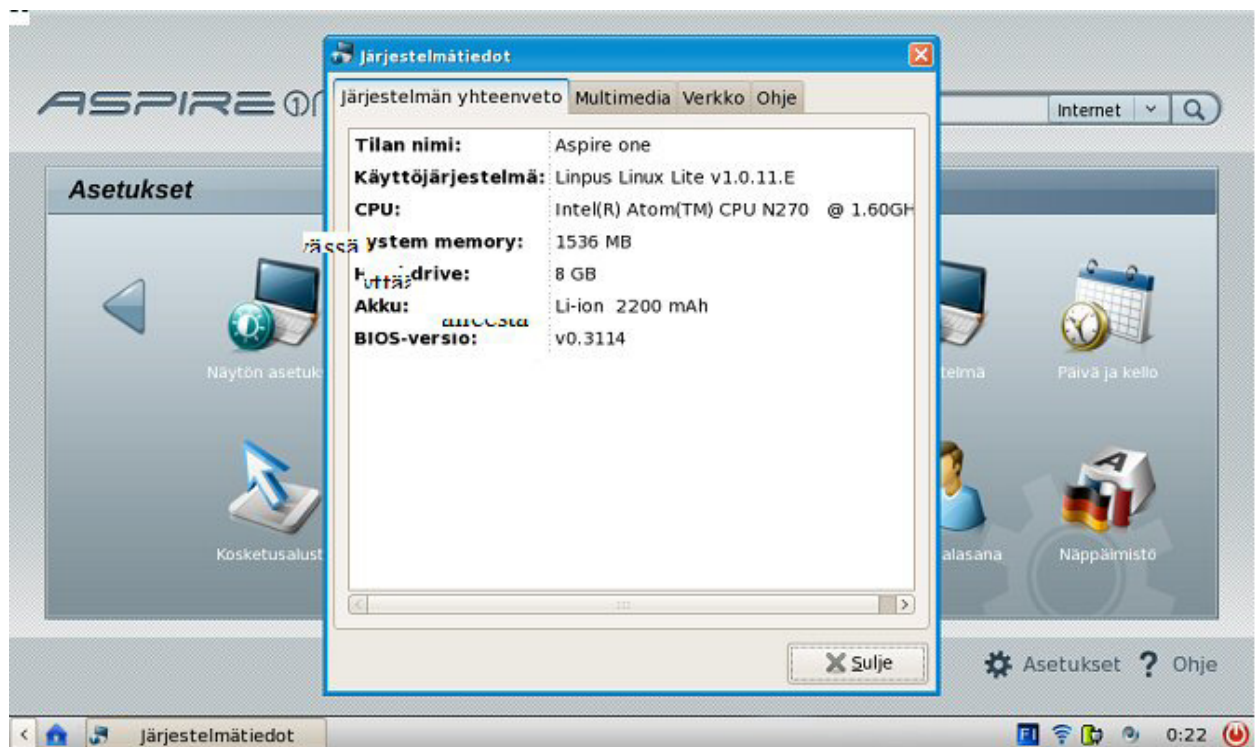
ASPIRE one

Internet

Asetukset

Näytön asetuk

Kosketusalust

telmä

Päivä ja kello

alasana

Näppäimistö

Järjestelmätiedot

Järjestelmän yhteenveto | Multimedia | Verkko | Ohje

| | |
|---|---|
| Tilan nimi: | Aspire one |
| Käyttöjärjestelmä: | Linpus Linux Lite v1.0.11.E |
| CPU: | Intel(R) Atom(TM) CPU N270 @ 1.60GH |
| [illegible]ystem memory: | 1536 MB |
| H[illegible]drive: | 8 GB |
| Akku: | Li-ion 2200 mAh |
| BIOS-versio: | v0.3114 |

vässä
uttä
aneesta

Sulje

Asetukset ? Ohje

Järjestelmätiedot

FI

0:22